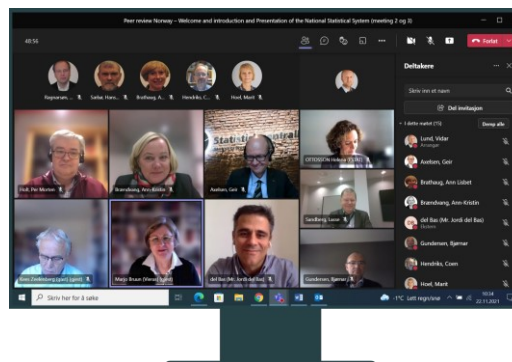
Peer review Norway – Welcome and introduction and Presentation of the National Statistical System (meeting 2 og 3)

48:56

Forlat

Ragnarsen, ...
Sæbø, Hans...
Brathaug, A...
Hendriks, C...
Hoel, Marit

Deltakere

Skriv inn et navn

Del invitasjon

I dette møtet (15)

Demp alle

Lund, Vidar
Arrangør

Aaslam, Geir

Brathaug, Ann Lisbet

Brændsrang, Ann-Kristin

del Bas (Mr. Jordi del Bas)
Ekstern

Gundersen, Bjørnar

Hendriks, Coen

Hoel, Marit

Holt, Per Morten

Brændsrang, Ann-Kristin

Aaslam, Geir

OTTOSSON Helena (ESTAT)

Sandberg, Lasse

Kees Zeelenberg (gjest)

Margo Bruun (Værge) (gjest)

del Bas (Mr. Jordi del Bas)

Gundersen, Bjørnar

Skriv her for å søke

-1°C Lett regn/snø

22.11.2021